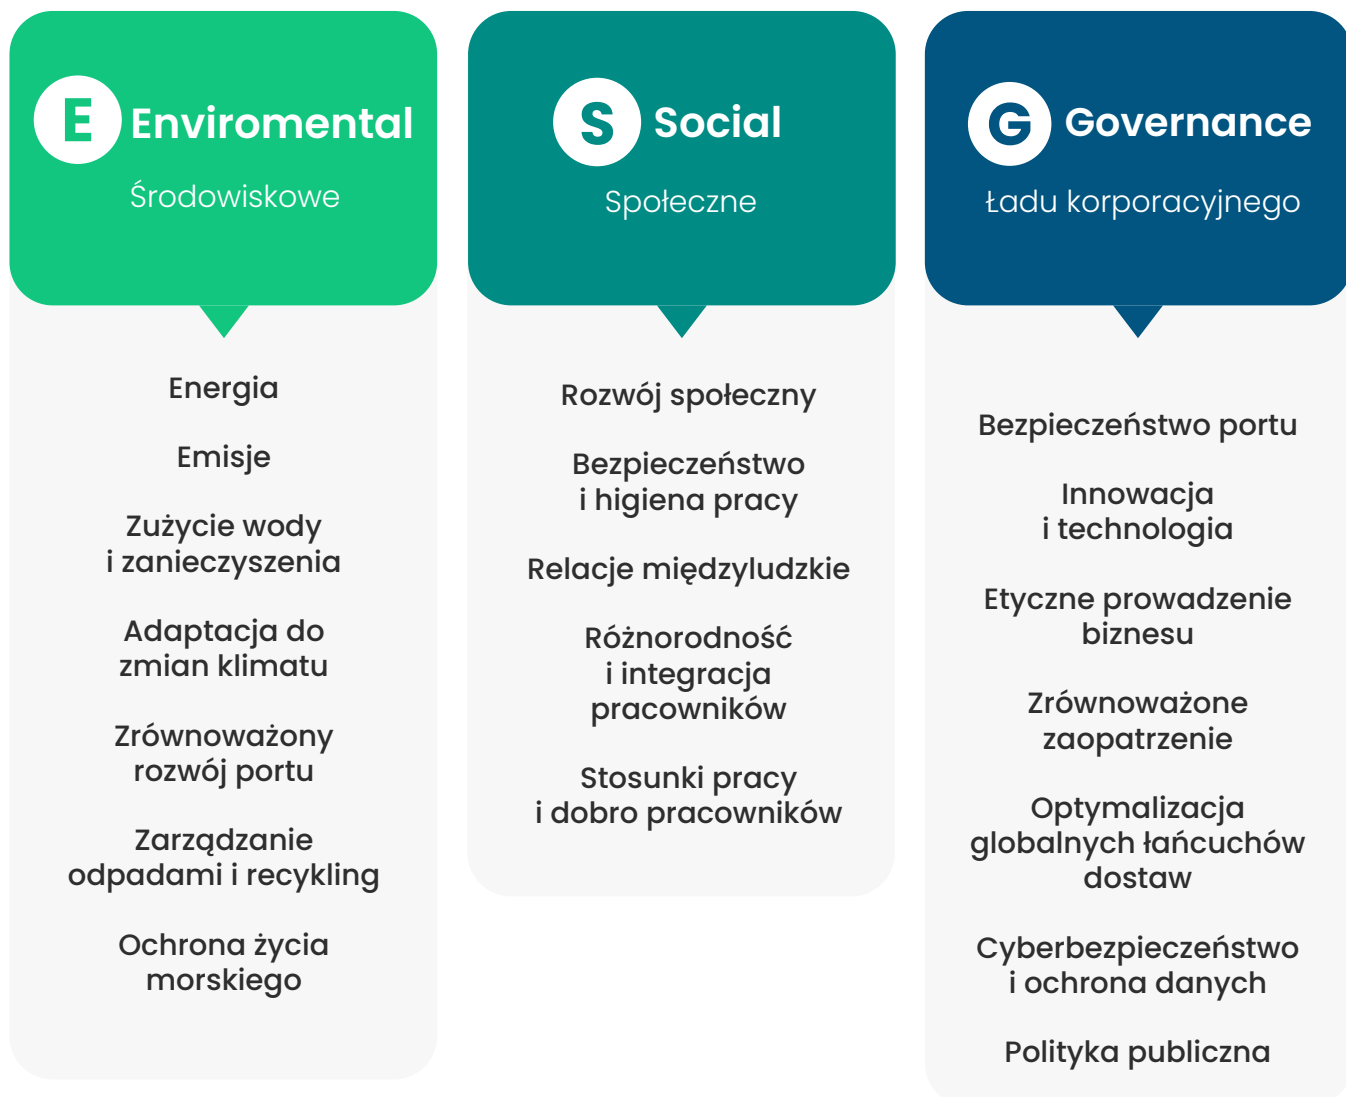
E Enviromental

Środowiskowe

Energia

Emisje

Zużycie wody i zanieczyszenia

Adaptacja do zmian klimatu

Zrównoważony rozwój portu

Zarządzanie odpadami i recykling

Ochrona życia morskiego

S Social

Społeczne

Rozwój społeczny

Bezpieczeństwo i higiena pracy

Relacje międzyludzkie

Różnorodność i integracja pracowników

Stosunki pracy i dobro pracowników

G Governance

Ładu korporacyjnego

Bezpieczeństwo portu

Innowacja i technologia

Etyczne prowadzenie biznesu

Zrównoważone zaopatrzenie

Optymalizacja globalnych łańcuchów dostaw

Cyberbezpieczeństwo i ochrona danych

Polityka publiczna